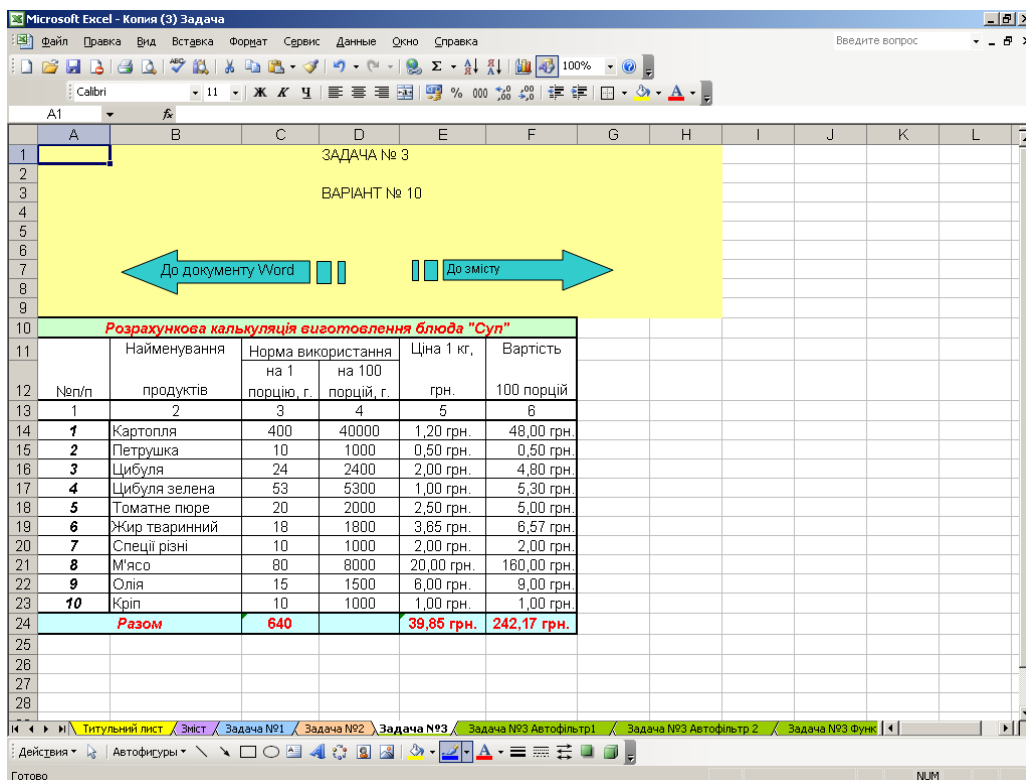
Microsoft Excel - Копия (3) Задача

Файл Правка Вид Вставка Формат Сервис Данные Окно Справка

Введите вопрос

100%

Calibri 11 Ж К Ч % 000

A1 fx

| | A | B | C | D | E | F | G | H | I | J | K | L |
|---|---|---|---|---|---|---|---|---|---|---|---|---|
| 1 | | | | ЗАДАЧА № 3 | | | | | | | | |
| 2 | | | | | | | | | | | | |
| 3 | | | | ВАРІАНТ № 10 | | | | | | | | |
| 4 | | | | | | | | | | | | |
| 5 | | | | | | | | | | | | |
| 6 | | | | | | | | | | | | |
| 7 | | До документу Word | | | До змісту | | | | | | | |
| 8 | | | | | | | | | | | | |
| 9 | | | | | | | | | | | | |
| 10 | Розрахункова калькуляція виготовлення блюда "Суп" | | | | | | | | | | | |
| 11 | | Найменування | Норма використання | | Ціна 1 кг, | Вартість | | | | | | |
| | | | на 1 | на 100 | | | | | | | | |
| 12 | №п/п | продуктів | порцію, г. | порцій, г. | грн. | 100 порцій | | | | | | |
| 13 | 1 | 2 | 3 | 4 | 5 | 6 | | | | | | |
| 14 | 1 | Картопля | 400 | 40000 | 1,20 грн. | 48,00 грн. | | | | | | |
| 15 | 2 | Петрушка | 10 | 1000 | 0,50 грн. | 0,50 грн. | | | | | | |
| 16 | 3 | Цибуля | 24 | 2400 | 2,00 грн. | 4,80 грн. | | | | | | |
| 17 | 4 | Цибуля зелена | 53 | 5300 | 1,00 грн. | 5,30 грн. | | | | | | |
| 18 | 5 | Томатне пюре | 20 | 2000 | 2,50 грн. | 5,00 грн. | | | | | | |
| 19 | 6 | Жир тваринний | 18 | 1800 | 3,65 грн. | 6,57 грн. | | | | | | |
| 20 | 7 | Спеції різні | 10 | 1000 | 2,00 грн. | 2,00 грн. | | | | | | |
| 21 | 8 | М'ясо | 80 | 8000 | 20,00 грн. | 160,00 грн. | | | | | | |
| 22 | 9 | Олія | 15 | 1500 | 6,00 грн. | 9,00 грн. | | | | | | |
| 23 | 10 | Кріп | 10 | 1000 | 1,00 грн. | 1,00 грн. | | | | | | |
| 24 | Разом | | 640 | | 39,85 грн. | 242,17 грн. | | | | | | |
| 25 | | | | | | | | | | | | |
| 26 | | | | | | | | | | | | |
| 27 | | | | | | | | | | | | |
| 28 | | | | | | | | | | | | |

Титульний лист / Зміст / Задача №1 / Задача №2 / Задача №3 / Задача №3 Автофільтр1 / Задача №3 Автофільтр 2 / Задача №3 Функ

Действия • Автофигуры •

Готово NUM